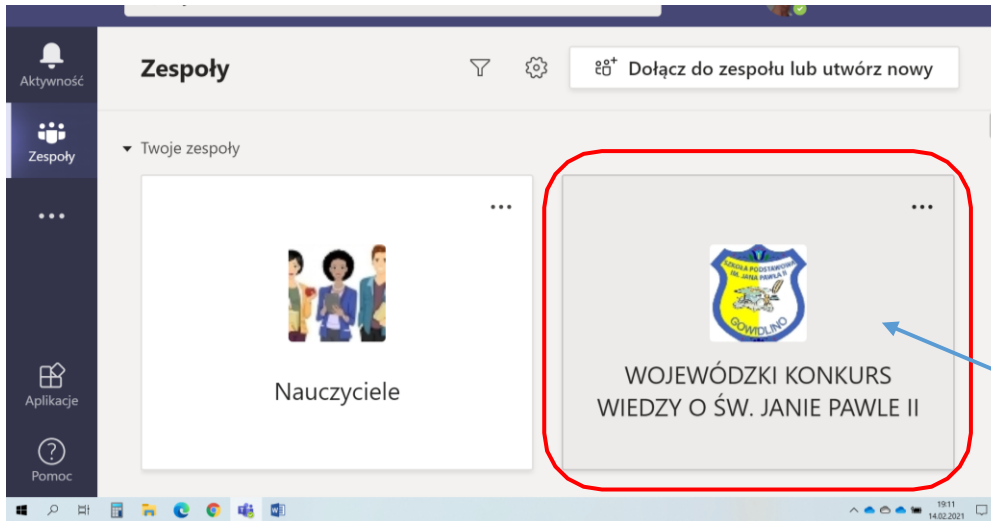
Aktywność

Zespoły

...

Aplikacje

Pomoc

Zespoły

Dołącz do zespołu lub utwórz nowy

Twoje zespoły

...

Nauczyciele

...

SZKOŁA PODSTAWOWA IM. JANA PAWŁA II GOWIDLINO

WOJEWÓDZKI KONKURS WIEDZY O ŚW. JANIE PAWLE II

19:11
14.02.2021